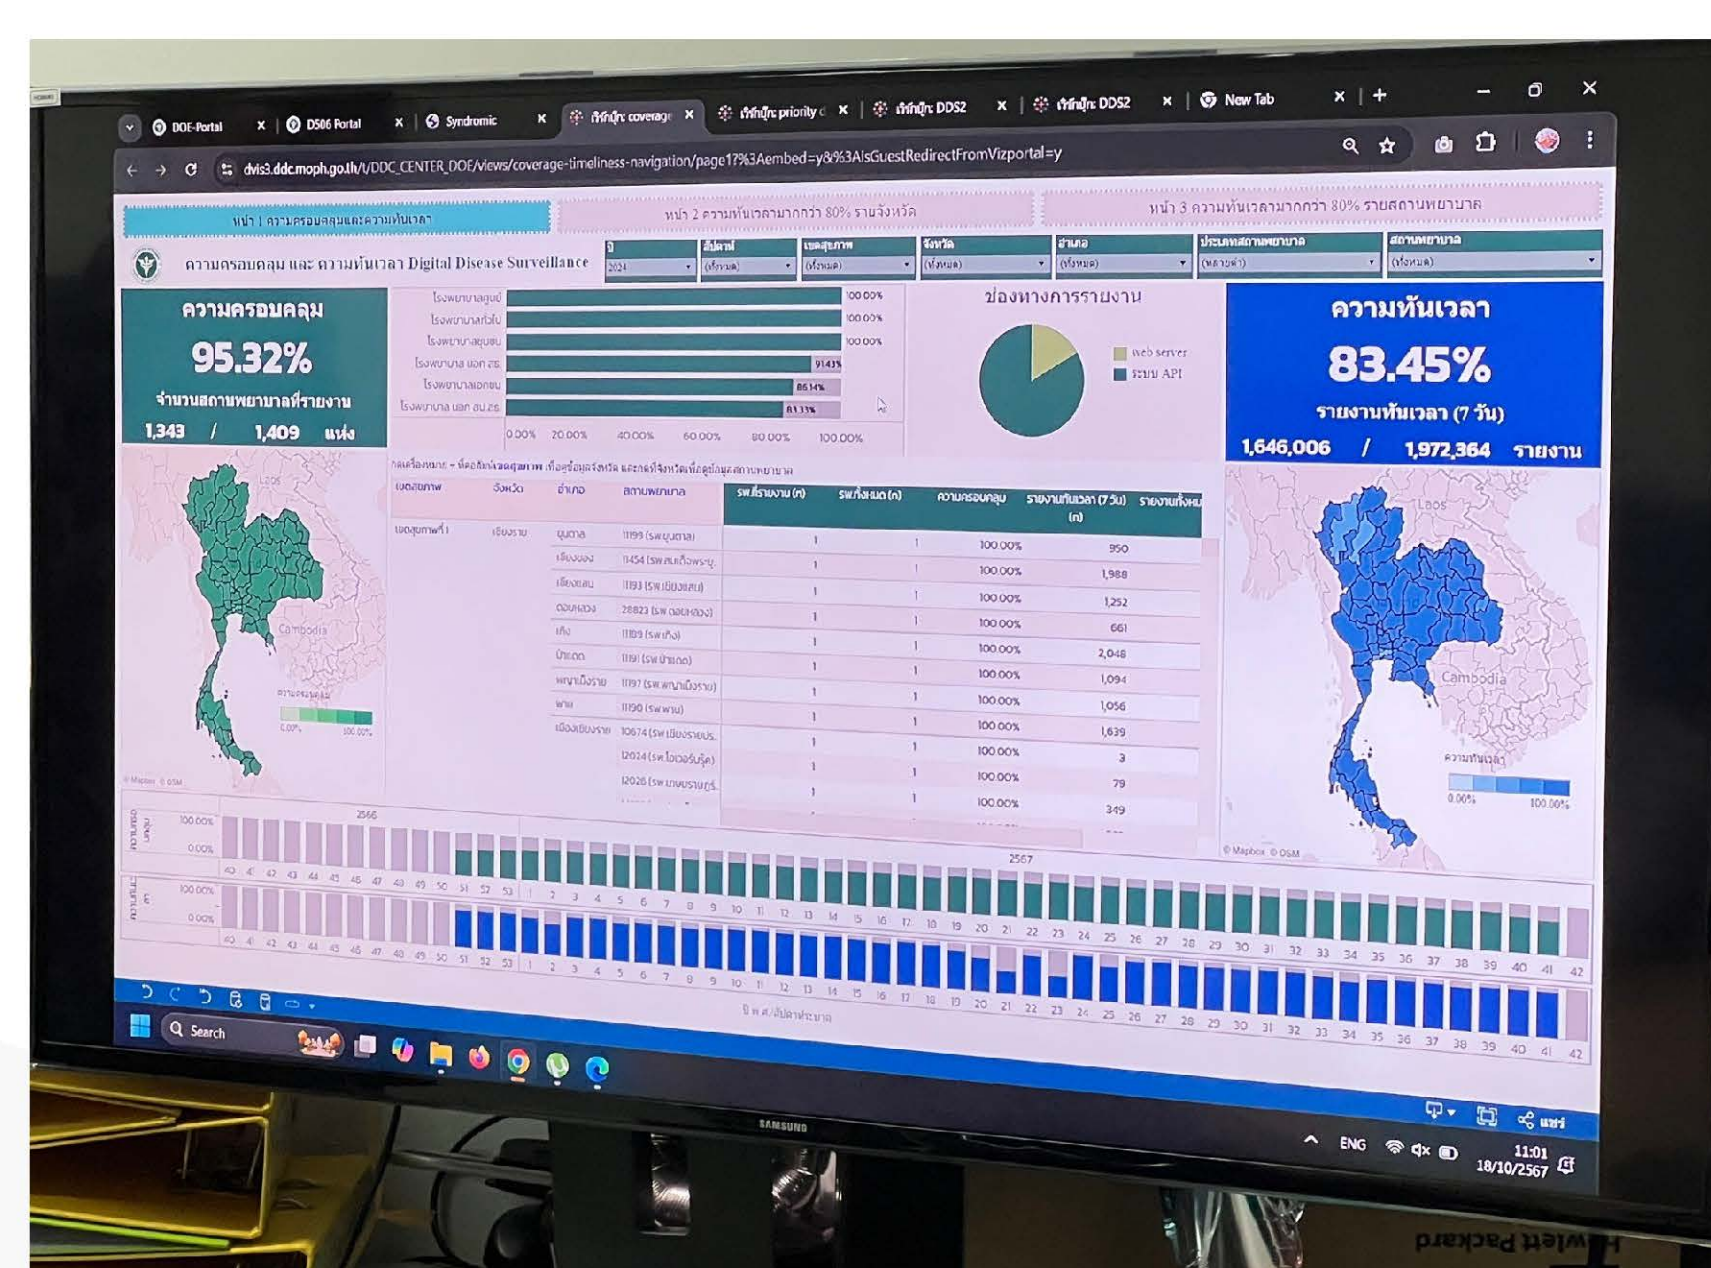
DOE-Portal ×
DS06 Portal ×
Syndromic ×
เวิร์กบุ๊ก: coverage ×
เวิร์กบุ๊ก: priority ×
เวิร์กบุ๊ก: DDS2 ×
เวิร์กบุ๊ก: DDS2 ×
New Tab ×

dvis3.ddc.moph.go.th/t/DDC_CENTER_DOE/views/coverage-timeliness-navigation/page1?%3Aembed=y&%3AisGuestRedirectFromVizportal=y

หน้า 1 ความครอบคลุมและความทันเวลา
หน้า 2 ความทันเวลามากกว่า 80% รายจังหวัด
หน้า 3 ความทันเวลามากกว่า 80% รายสถานพยาบาล

ความครอบคลุม และ ความทันเวลา Digital Disease Surveillance

| ปี | สัปดาห์ | เขตสุขภาพ | จังหวัด | อำเภอ | ประเภทสถานพยาบาล | สถานพยาบาล |
|---|---|---|---|---|---|---|
| 2024 | (ทั้งหมด) | (ทั้งหมด) | (ทั้งหมด) | (ทั้งหมด) | (หลายค่า) | (ทั้งหมด) |

ความครอบคลุม
95.32%
จำนวนสถานพยาบาลที่รายงาน
1,343 / 1,409 แห่ง

โรงพยาบาลศูนย์ 100.00%
โรงพยาบาลทั่วไป 100.00%
โรงพยาบาลชุมชน 100.00%
โรงพยาบาล นอก สธ. 91.43%
โรงพยาบาลเอกชน 86.14%
โรงพยาบาล นอก สป.สธ. 81.33%
0.00% 20.00% 40.00% 60.00% 80.00% 100.00%

ช่องทางการรายงาน
web server
ระบบ API

ความทันเวลา
83.45%
รายงานทันเวลา (7 วัน)
1,646,006 / 1,972,364 รายงาน

Laos
Cambodia
ความครอบคลุม
0.00% 100.00%
© Mapbox © OSM

| เขตสุขภาพ | จังหวัด | อำเภอ | สถานพยาบาล | รพ.ที่รายงาน (n) | รพ.ทั้งหมด (n) | ความครอบคลุม | รายงานทันเวลา (7 วัน) (n) | รายงานทั้งหม |
|---|---|---|---|---|---|---|---|---|
| เขตสุขภาพที่ 1 | เชียงราย | ขุนตาล | 11199 (รพ.ขุนตาล) | 1 | 1 | 100.00% | 950 | |
| | | เชียงของ | 11454 (รพ.สมเด็จพระยุ.) | 1 | 1 | 100.00% | 1,988 | |
| | | เชียงแสน | 11193 (รพ.เชียงแสน) | 1 | 1 | 100.00% | 1,252 | |
| | | ดอยหลวง | 28823 (รพ.ดอยหลวง) | 1 | 1 | 100.00% | 661 | |
| | | เทิง | 11189 (รพ.เทิง) | 1 | 1 | 100.00% | 2,048 | |
| | | ป่าแดด | 11191 (รพ.ป่าแดด) | 1 | 1 | 100.00% | 1,094 | |
| | | พญาเม็งราย | 11197 (รพ.พญาเม็งราย) | 1 | 1 | 100.00% | 1,056 | |
| | | พาน | 11190 (รพ.พาน) | 1 | 1 | 100.00% | 1,639 | |
| | | เมืองเชียงราย | 10674 (รพ.เชียงรายป.) | 1 | 1 | 100.00% | 3 | |
| | | | 12024 (รพ.โอเวอร์บรุ๊ค) | 1 | 1 | 100.00% | 79 | |
| | | | 12026 (รพ.เกษมราษฎร์) | 1 | 1 | 100.00% | 349 | |

Laos
Cambodia
ความทันเวลา
0.00% 100.00%
© Mapbox © OSM

ความครอบคลุม 100.00% 0.00%
2566 2567
40 41 42 43 44 45 46 47 48 49 50 51 52 53 1 2 3 4 5 6 7 8 9 10 11 12 13 14 15 16 17 18 19 20 21 22 23 24 25 26 27 28 29 30 31 32 33 34 35 36 37 38 39 40 41 42
ความทันเวลา 100.00% 0.00%
40 41 42 43 44 45 46 47 48 49 50 51 52 53 1 2 3 4 5 6 7 8 9 10 11 12 13 14 15 16 17 18 19 20 21 22 23 24 25 26 27 28 29 30 31 32 33 34 35 36 37 38 39 40 41 42
ปี พ.ศ./สัปดาห์ระบาด

แชร์
Search
ENG
11:01
18/10/2567
SAMSUNG
Hewlett Packard